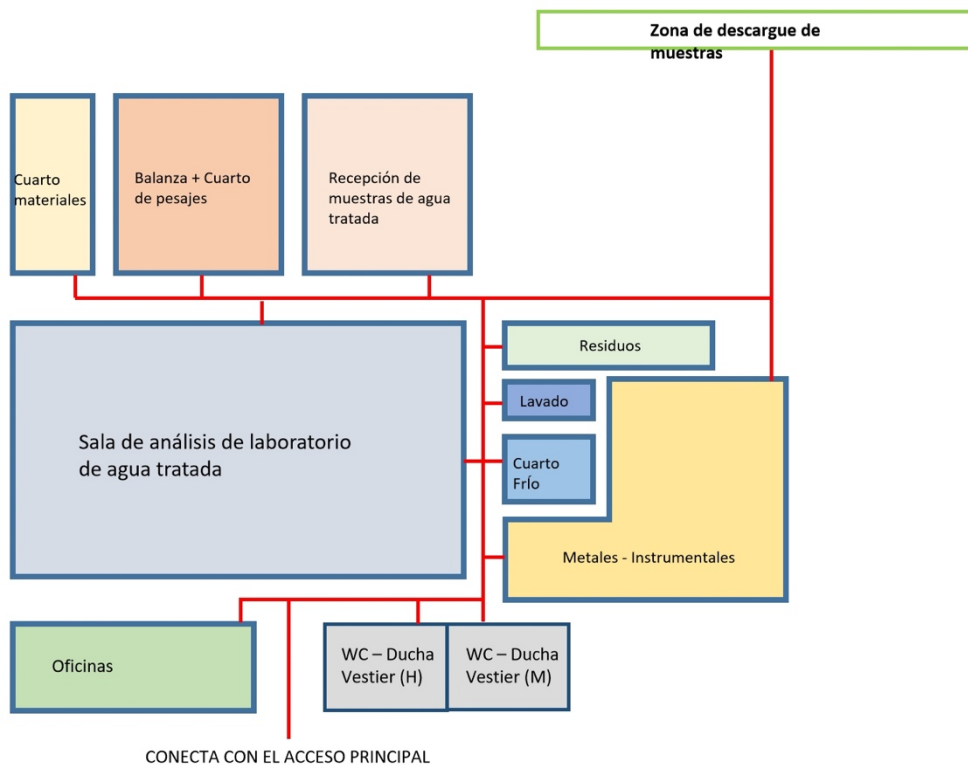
Zona de descargue de muestras

Cuarto materiales

Balanza + Cuarto de pesajes

Recepción de muestras de agua tratada

Residuos

Lavado

Sala de análisis de laboratorio de agua tratada

Cuarto Frío

Metales - Instrumentales

Oficinas

WC – Ducha Vestier (H)

WC – Ducha Vestier (M)

CONECTA CON EL ACCESO PRINCIPAL